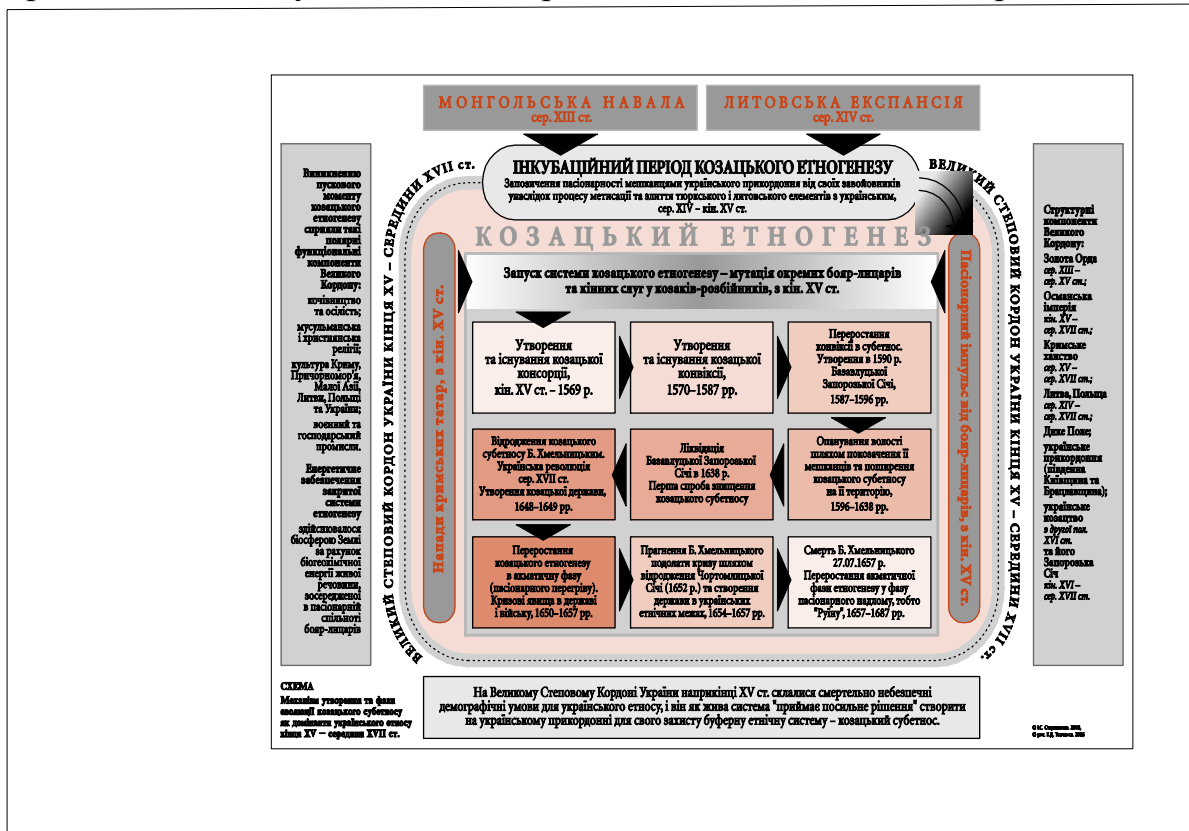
МОНГОЛЬСЬКА НАВАЛА
сер. XIII ст.

ЛИТОВСЬКА ЕКСПАНСІЯ
сер. XIV ст.

ІНКУБАЦІЙНИЙ ПЕРІОД КОЗАЦЬКОГО ЕТНОГЕНЕЗУ
Запозичення пасіонарності мешканцями українського прикордоння від своїх завойовників унаслідок процесу метисації та злиття тюркського і литовського елементів з українським, сер. XIV – кін. XV ст.

ВЕЛИКИЙ СТЕПОВИЙ КОРДОН УКРАЇНИ КІНЦЯ XV – СЕРЕДИНИ XVII ст.

ВЕЛИКИЙ СТЕПОВИЙ КОРДОН УКРАЇНИ КІНЦЯ XV – СЕРЕДИНИ XVII ст.

Виникненню пускового моменту козацького етногенезу сприяли такі поліарні функціональні компоненти Великого Кордону: кочівництво та осілість; мусульманська і християнська релігії; культура Криму, Причорномор'я, Малої Азії, Литви, Польщі та України; воєнний та господарський промисли.

Енергетичне забезпечення закритої системи етногенезу здійснювалося біосферою Землі за рахунок біогеохімічної енергії живої речовини, зосередженої в пасіонарній спільноті бояр-лицарів

Структурні компоненти Великого Кордону:
Золота Орда
сер. XIII – сер. XV ст.;
Османська імперія
кін. XV – сер. XVII ст.;
Кримське ханство
сер. XV – сер. XVII ст.;
Литва, Польща
сер. XIV – сер. XVII ст.;
Дике Поле;
українське прикордоння (південна Київщина та Брацлавщина);
українське козацтво
з другої пол. XVI ст.
та його Запорозька Січ
кін. XVI – сер. XVII ст.

КОЗАЦЬКИЙ ЕТНОГЕНЕЗ

Напади кримських татар, з кін. XV ст.

Пасіонарний імпульс від бояр-лицарів, з кін. XV ст.

Запуск системи козацького етногенезу – мутація окремих бояр-лицарів та кінних слуг у козаків-розбійників, з кін. XV ст.

Утворення та існування козацької консорції, кін. XV ст. – 1569 р.

Утворення та існування козацької конвіксії, 1570–1587 рр.

Переростання конвіксії в субетнос. Утворення в 1590 р. Базавлуцької Запорозької Січі, 1587–1596 рр.

Відродження козацького субетносу Б. Хмельницьким. Українська революція сер. XVII ст. Утворення козацької держави, 1648–1649 рр.

Ліквідація Базавлуцької Запорозької Січі в 1638 р. Перша спроба знищення козацького субетносу

Опанування волості шляхом покозачення її мешканців та поширення козацького субетносу на її територію, 1596–1638 рр.

Переростання козацького етногенезу в акматичну фазу (пасіонарного перегріву). Кривава явища в державі і війську, 1650–1657 рр.

Прагнення Б. Хмельницького подолати кризу шляхом відродження Чортомлицької Січі (1652 р.) та створення держави в українських етнічних межах, 1654–1657 рр.

Смерть Б. Хмельницького 27.07.1657 р. Переростання акматичної фази етногенезу у фазу пасіонарного надлому, тобто "Руїну", 1657–1687 рр.

СХЕМА
Механізм утворення та фази еволюції козацького субетносу як домінанти українського етносу кінця XV – середини XVII ст.

На Великому Степовому Кордоні України наприкінці XV ст. склалися смертельно небезпечні демографічні умови для українського етносу, і він як жива система "приймає посильне рішення" створити на українському прикордонні для свого захисту буферну етнічну систему – козацький субетнос.

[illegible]
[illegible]